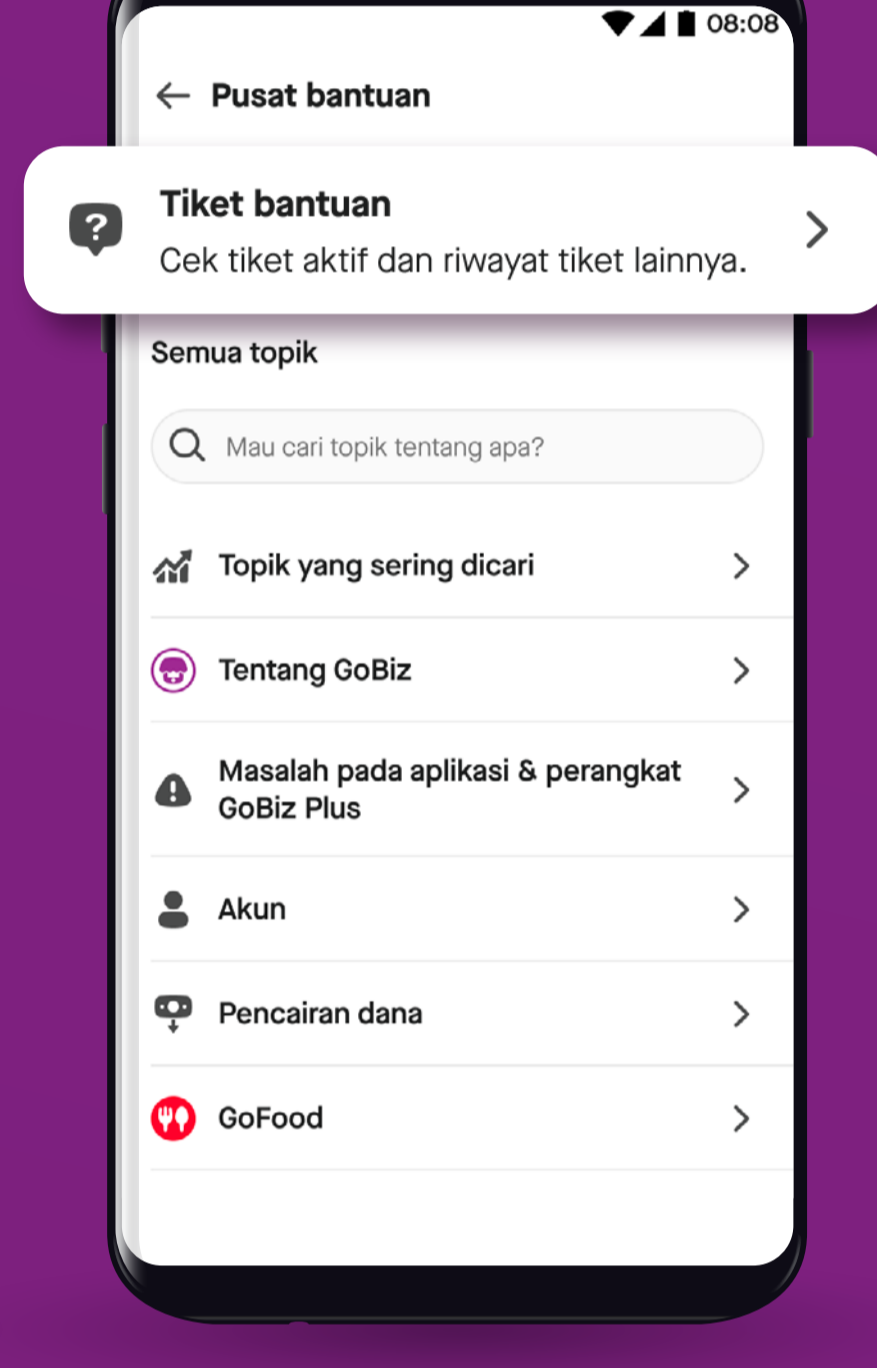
08:08

Pusat bantuan

Tiket bantuan
Cek tiket aktif dan riwayat tiket lainnya.

Semua topik

Mau cari topik tentang apa?

Topik yang sering dicari

Tentang GoBiz

Masalah pada aplikasi & perangkat GoBiz Plus

Akun

Pencairan dana

GoFood